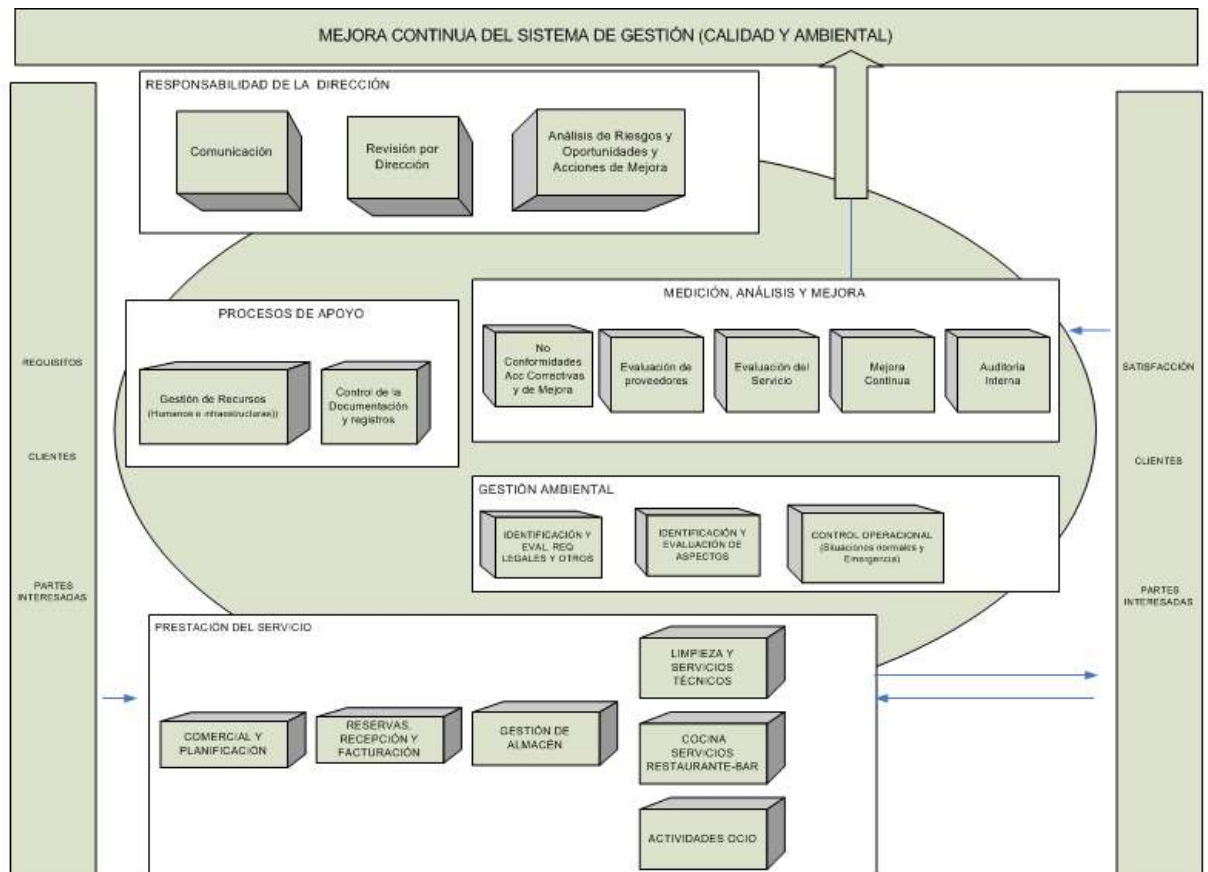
MEJORA CONTINUA DEL SISTEMA DE GESTIÓN (CALIDAD Y AMBIENTAL)

RESPONSABILIDAD DE LA DIRECCIÓN

Comunicación

Revisión por Dirección

Análisis de Riesgos y Oportunidades y Acciones de Mejora

REQUISITOS

CLIENTES

PARTES INTERESADAS

PROCESOS DE APOYO

Gestión de Recursos (Humanos e infraestructuras))

Control de la Documentación y registros

MEDICIÓN, ANÁLISIS Y MEJORA

No Conformidades Acc Correctivas y de Mejora

Evaluación de proveedores

Evaluación del Servicio

Mejora Continua

Auditoria Interna

GESTIÓN AMBIENTAL

IDENTIFICACIÓN Y EVAL. REQ LEGALES Y OTROS

IDENTIFICACIÓN Y EVALUACIÓN DE ASPECTOS

CONTROL OPERACIONAL (Situaciones normales y Emergencia)

SATISFACCIÓN

CLIENTES

PARTES INTERESADAS

PRESTACIÓN DEL SERVICIO

COMERCIAL Y PLANIFICACIÓN

RESERVAS. RECEPCIÓN Y FACTURACIÓN

GESTIÓN DE ALMACÉN

LIMPIEZA Y SERVICIOS TÉCNICOS

COCINA SERVICIOS RESTAURANTE-BAR

ACTIVIDADES OCIO